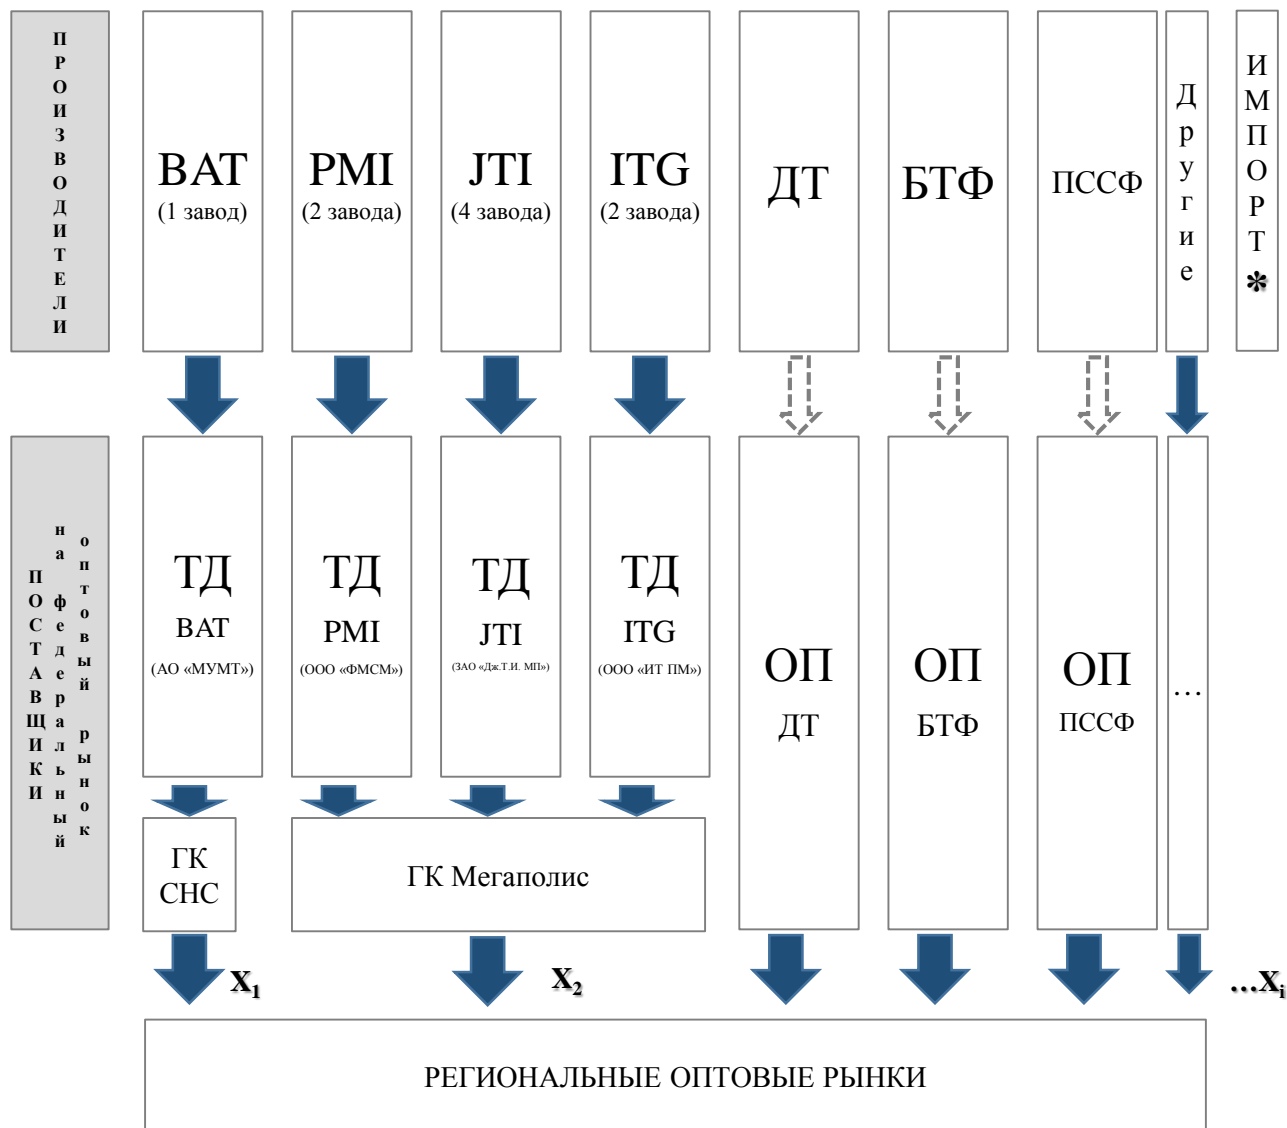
ПРОИЗВОДИТЕЛИ

BAT (1 завод)

PMI (2 завода)

JTI (4 завода)

ITG (2 завода)

ДТ

БТФ

ПССФ

Другие

ИМПОРТ*

ПОСТАВЩИКИ на федеральный оптовый рынок

ТД BAT (АО «МУМТ»)

ТД PMI (ООО «ФМСМ»)

ТД JTI (ЗАО «Дж.Т.И. МП»)

ТД ITG (ООО «ИТ ПМ»)

ОП ДТ

ОП БТФ

ОП ПССФ

…

ГК СНС

ГК Мегаполис

$X_1$

$X_2$

$…X_i$

РЕГИОНАЛЬНЫЕ ОПТОВЫЕ РЫНКИ